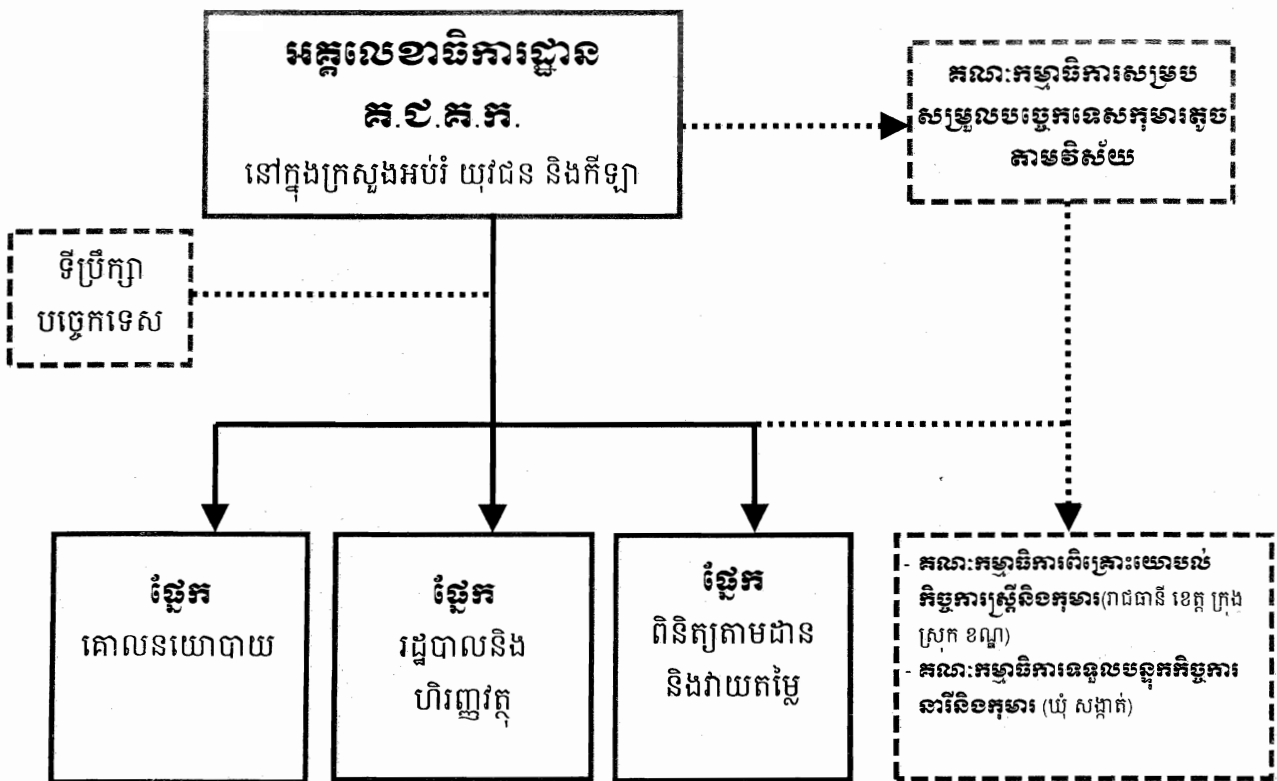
អគ្គលេខាធិការដ្ឋាន
គ.ជ.គ.ក.
នៅក្នុងក្រសួងអប់រំ យុវជន និងកីឡា

គណៈកម្មាធិការសម្របសម្រួលបច្ចេកទេសកុមារតូចតាមវិស័យ

ទីប្រឹក្សាបច្ចេកទេស

ផ្នែក
គោលនយោបាយ

ផ្នែក
រដ្ឋបាលនិងហិរញ្ញវត្ថុ

ផ្នែក
ពិនិត្យតាមដាននិងវាយតម្លៃ

- គណៈកម្មាធិការពិគ្រោះយោបល់កិច្ចការស្ត្រីនិងកុមារ(រាជធានី ខេត្ត ក្រុង ស្រុក ខណ្ឌ)
- គណៈកម្មាធិការទទួលបន្ទុកកិច្ចការនារីនិងកុមារ (ឃុំ សង្កាត់)